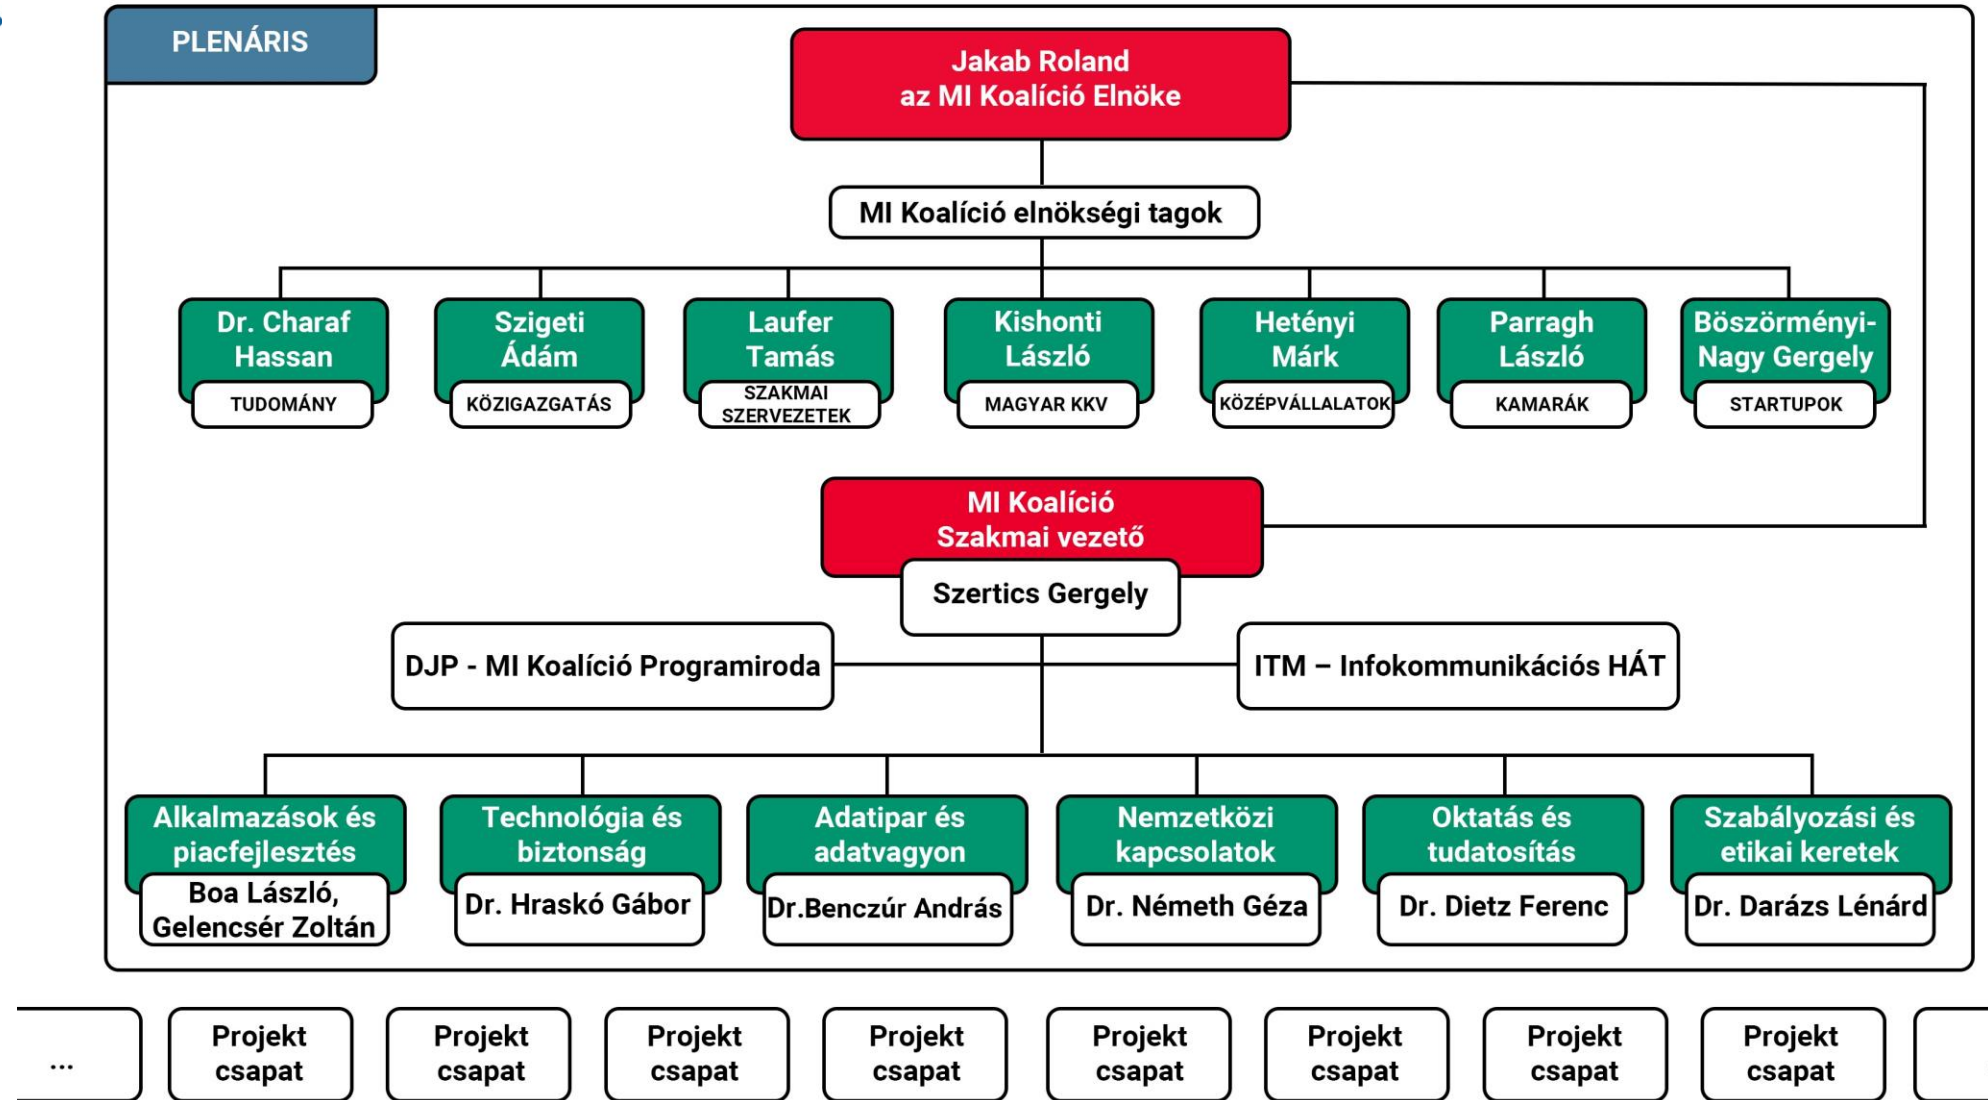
PLENÁRIS

Jakab Roland
az MI Koalíció Elnöke

MI Koalíció elnökségi tagok

Dr. Charaf Hassan
TUDOMÁNY

Szigeti Ádám
KÖZIGAZGATÁS

Laufer Tamás
SZAKMAI SZERVEZETEK

Kishonti László
MAGYAR KKV

Hetényi Márk
KÖZÉPVÁLLALATOK

Parragh László
KAMARÁK

Böszörményi-Nagy Gergely
STARTUPOK

MI Koalíció
Szakmai vezető
Szertics Gergely

DJP - MI Koalíció Programiroda

ITM – Infokommunikációs HÁT

Alkalmazások és piacfejlesztés
Boa László, Gelencsér Zoltán

Technológia és biztonság
Dr. Hraskó Gábor

Adatipar és adatvagyon
Dr.Benczúr András

Nemzetközi kapcsolatok
Dr. Németh Géza

Oktatás és tudatosítás
Dr. Dietz Ferenc

Szabályozási és etikai keretek
Dr. Darázs Lénárd

...

Projekt csapat

Projekt csapat

Projekt csapat

Projekt csapat

Projekt csapat

Projekt csapat

Projekt csapat

Projekt csapat